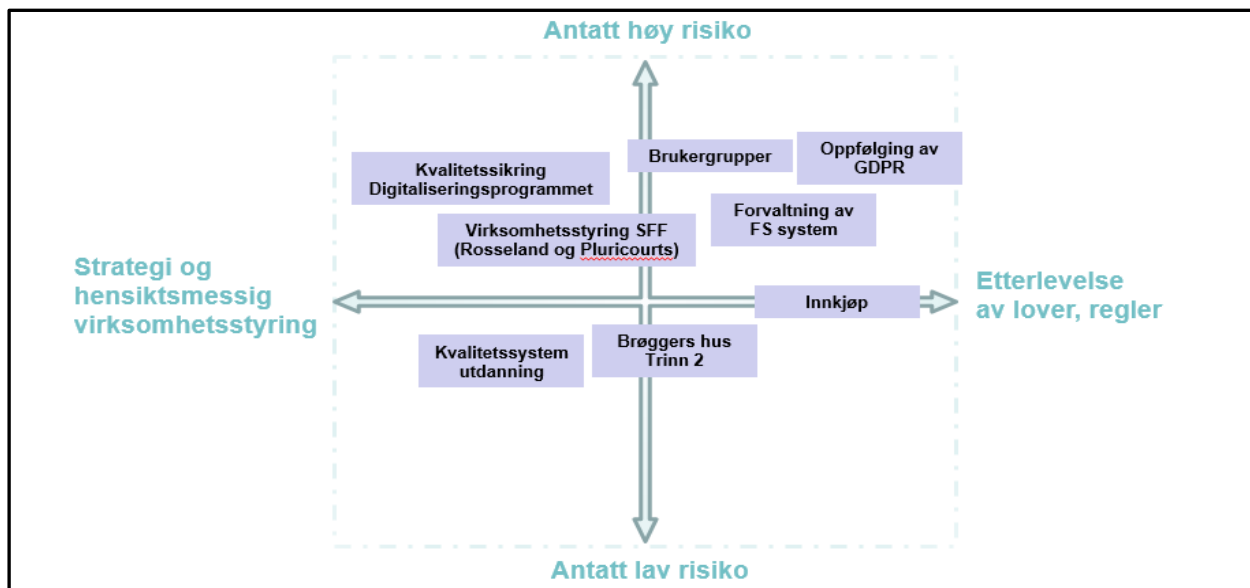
Antatt høy risiko

Brukergrupper

Oppfølging av GDPR

Kvalitetssikring Digitaliseringsprogrammet

Forvaltning av FS system

Virksomhetsstyring SFF (Rosseland og Pluricourts)

Strategi og hensiktsmessig virksomhetsstyring

Etterlevelse av lover, regler

Innkjøp

Kvalitetssystem utdanning

Brøggers hus Trinn 2

Antatt lav risiko